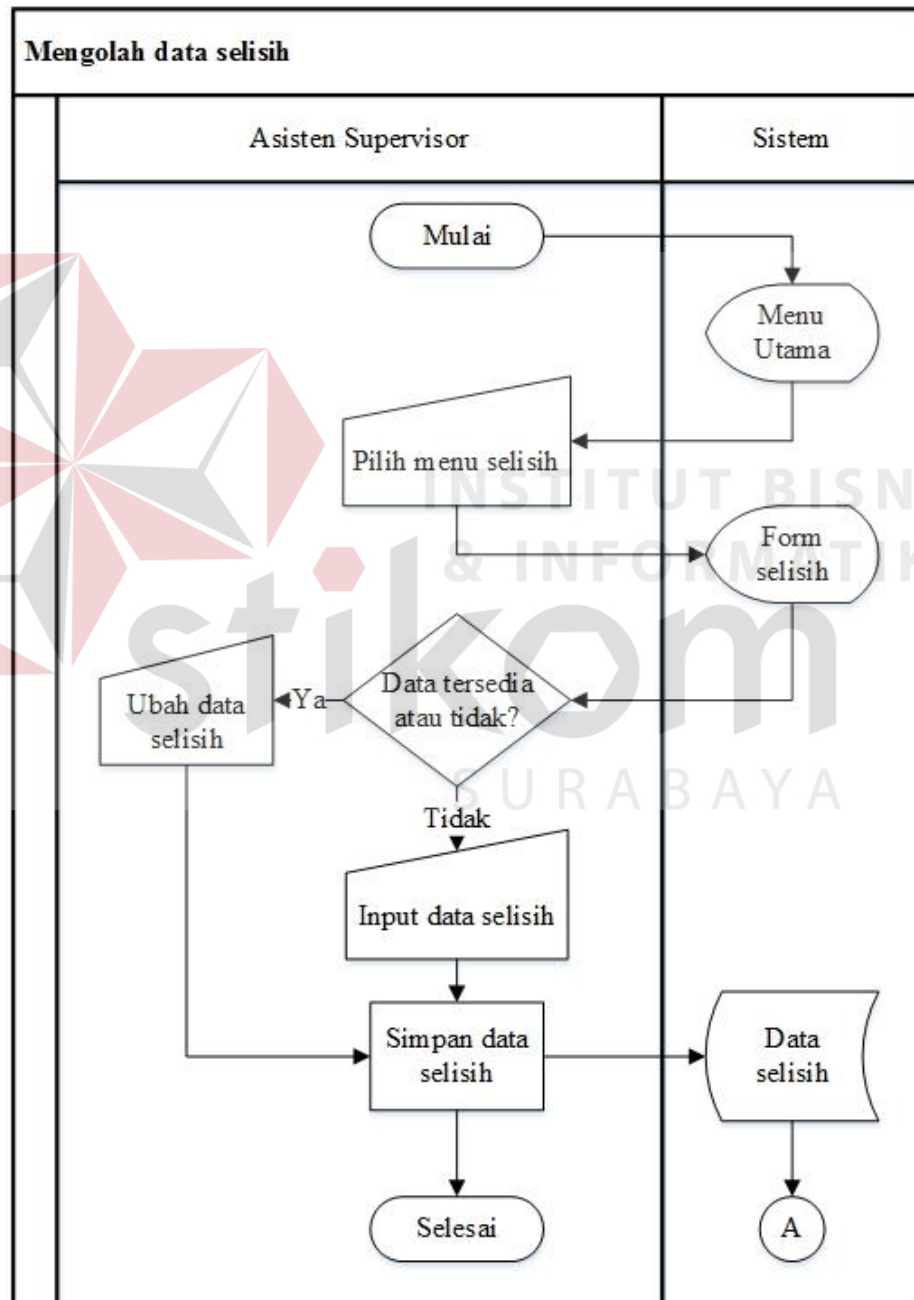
Mengolah data selisih

Asisten Supervisor

Sistem

Mulai

Menu Utama

Pilih menu selisih

Form selisih

Data tersedia atau tidak?

Ya

Ubah data selisih

Tidak

Input data selisih

Simpan data selisih

Data selisih

Selesai

A

INSTITUT BISN
& INFORMATIK
stikom
SURABAYA